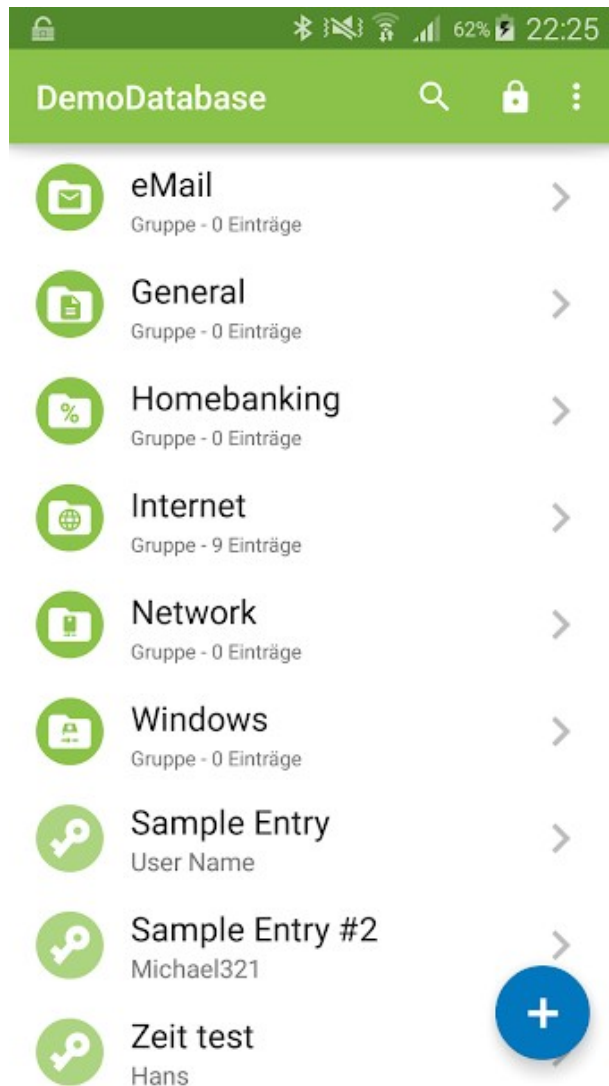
62% 22:25

DemoDatabase

eMail
Gruppe - 0 Einträge

General
Gruppe - 0 Einträge

Homebanking
Gruppe - 0 Einträge

Internet
Gruppe - 9 Einträge

Network
Gruppe - 0 Einträge

Windows
Gruppe - 0 Einträge

Sample Entry
User Name

Sample Entry #2
Michael321

Zeit test
Hans

+